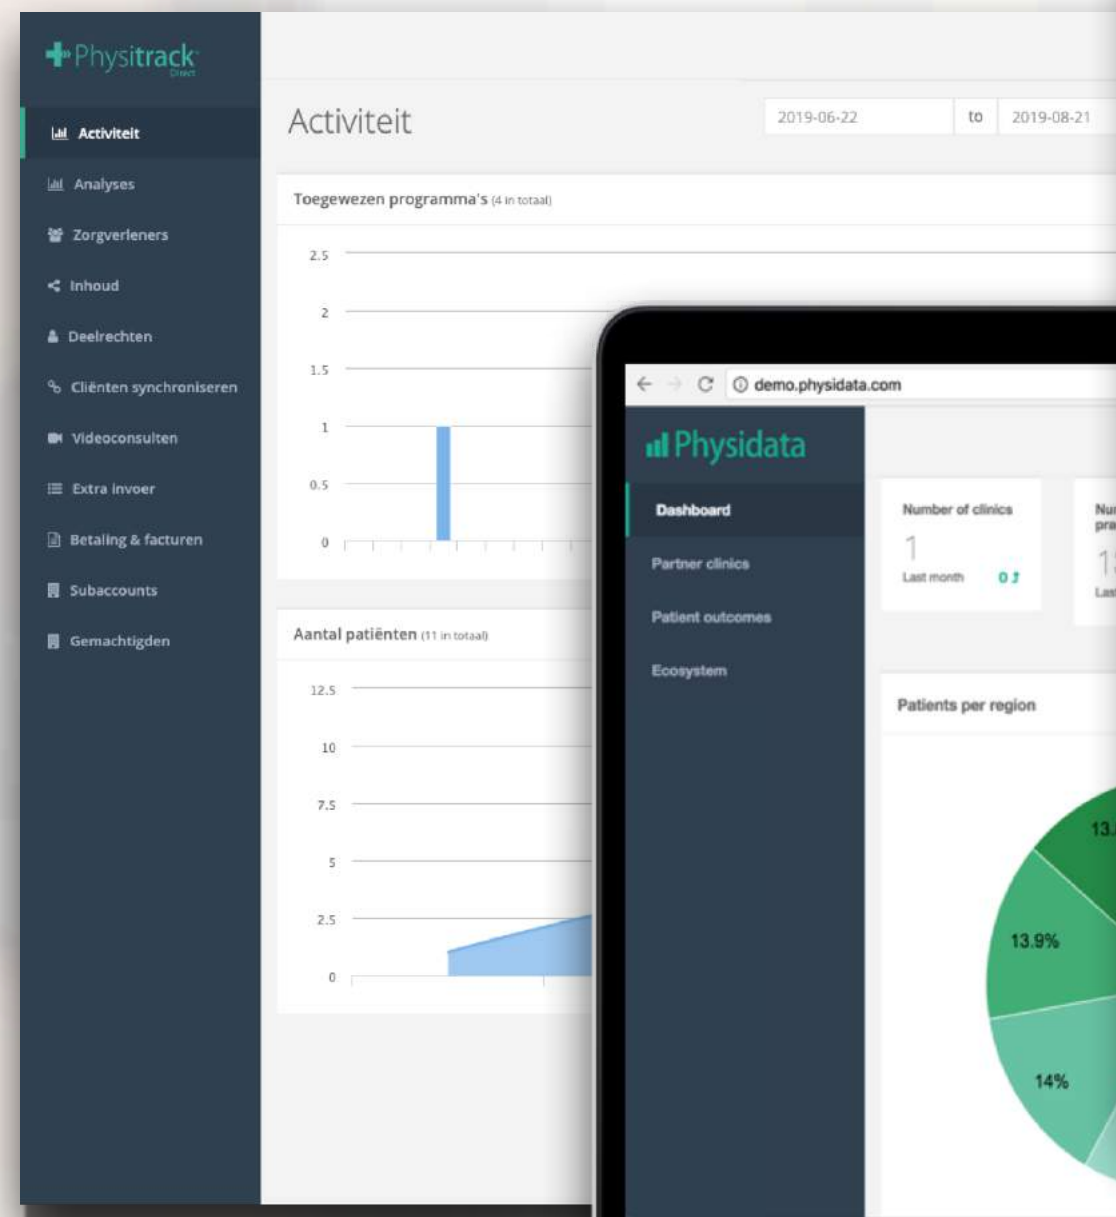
Physitrack Direct

Activiteit
Analyses
Zorgverleners
Inhoud
Deelrechten
Cliënten synchroniseren
Videoconsulten
Extra invoer
Betaling & facturen
Subaccounts
Gemachtigden

Activiteit

2019-06-22 to 2019-08-21

Toegewezen programma's (4 in totaal)

2.5
2
1.5
1
0.5
0

Aantal patiënten (11 in totaal)

12.5
10
7.5
5
2.5
0

demo.physidata.com

Physidata

Dashboard
Partner clinics
Patient outcomes
Ecosystem

Number of clinics
1
Last month 0

Nu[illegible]
pra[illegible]
1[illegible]
Las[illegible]

Patients per region

13.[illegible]
13.9%
14%